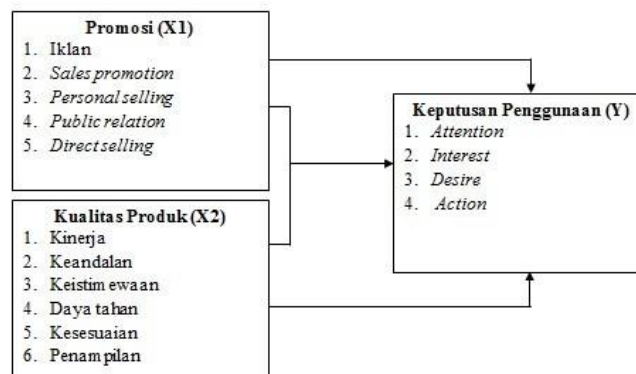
Promosi (X1)
1. Iklan
2. *Sales promotion*
3. *Personal selling*
4. *Public relation*
5. *Direct selling*

Kualitas Produk (X2)
1. Kinerja
2. Keandalan
3. Keistimewaan
4. Daya tahan
5. Kesesuaian
6. Penampilan

Keputusan Penggunaan (Y)
1. *Attention*
2. *Interest*
3. *Desire*
4. *Action*